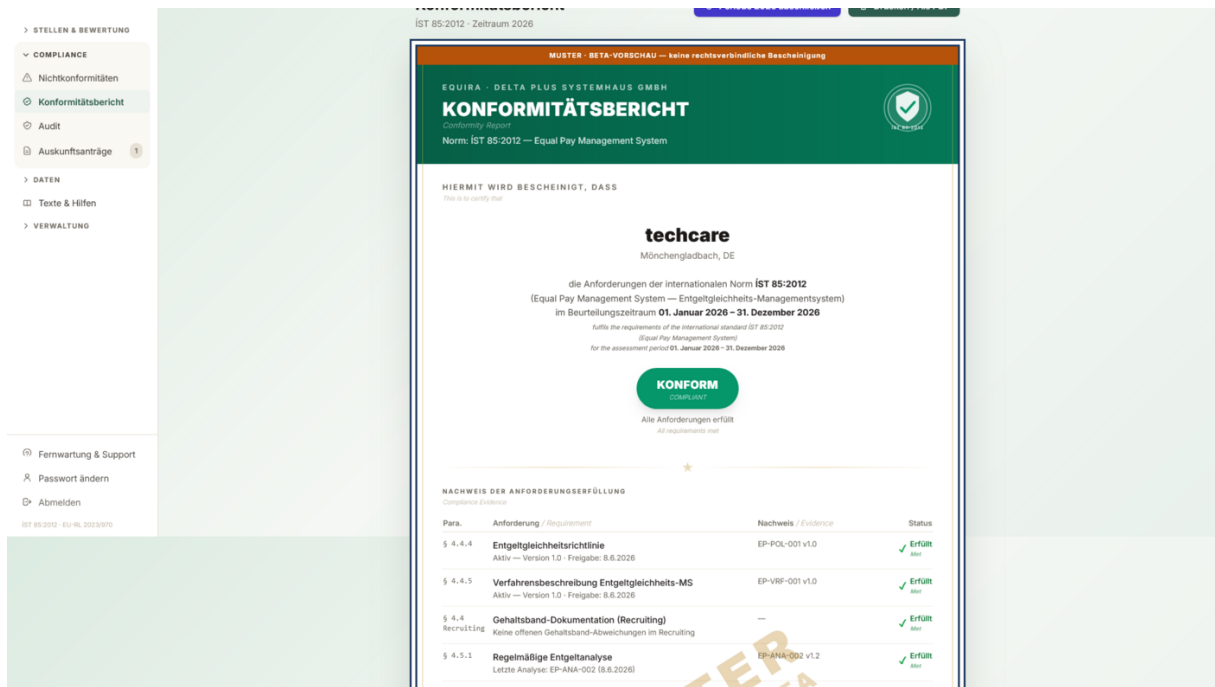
> STELLEN & BEWERTUNG
COMPLIANCE
Nichtkonformitäten
Konformitätsbericht
Audit
Auskunftsanträge 1
> DATEN
Texte & Hilfen
> VERWALTUNG

Fernwartung & Support
Passwort ändern
Abmelden
ÍST 85:2012 · EU-RL 2023/970

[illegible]
ÍST 85:2012 · Zeitraum 2026

MUSTER · BETA-VORSCHAU — keine rechtsverbindliche Bescheinigung

EQUIRA · DELTA PLUS SYSTEMHAUS GMBH
KONFORMITÄTSBERICHT
Conformity Report
Norm: ÍST 85:2012 — Equal Pay Management System

HIERMIT WIRD BESCHEINIGT, DASS
This is to certify that

techcare
Mönchengladbach, DE

die Anforderungen der internationalen Norm ÍST 85:2012
(Equal Pay Management System — Entgeltgleichheits-Managementsystem)
im Beurteilungszeitraum 01. Januar 2026 – 31. Dezember 2026
fulfils the requirements of the international standard ÍST 85:2012
(Equal Pay Management System)
for the assessment period 01. Januar 2026 – 31. Dezember 2026

KONFORM
COMPLIANT
Alle Anforderungen erfüllt
All requirements met

NACHWEIS DER ANFORDERUNGSERFÜLLUNG
Compliance Evidence

| Para. | Anforderung / Requirement | Nachweis / Evidence | Status |
|---|---|---|---|
| § 4.4.4 | Entgeltgleichheitsrichtlinie Aktiv — Version 1.0 · Freigabe: 8.6.2026 | EP-POL-001 v1.0 | Erfüllt Met |
| § 4.4.5 | Verfahrensbeschreibung Entgeltgleichheits-MS Aktiv — Version 1.0 · Freigabe: 8.6.2026 | EP-VRF-001 v1.0 | Erfüllt Met |
| § 4.4 Recruiting | Gehaltsband-Dokumentation (Recruiting) Keine offenen Gehaltsband-Abweichungen im Recruiting | — | Erfüllt Met |
| § 4.5.1 | Regelmäßige Entgeltanalyse Letzte Analyse: EP-ANA-002 (8.6.2026) | EP-ANA-002 v1.2 | Erfüllt Met |